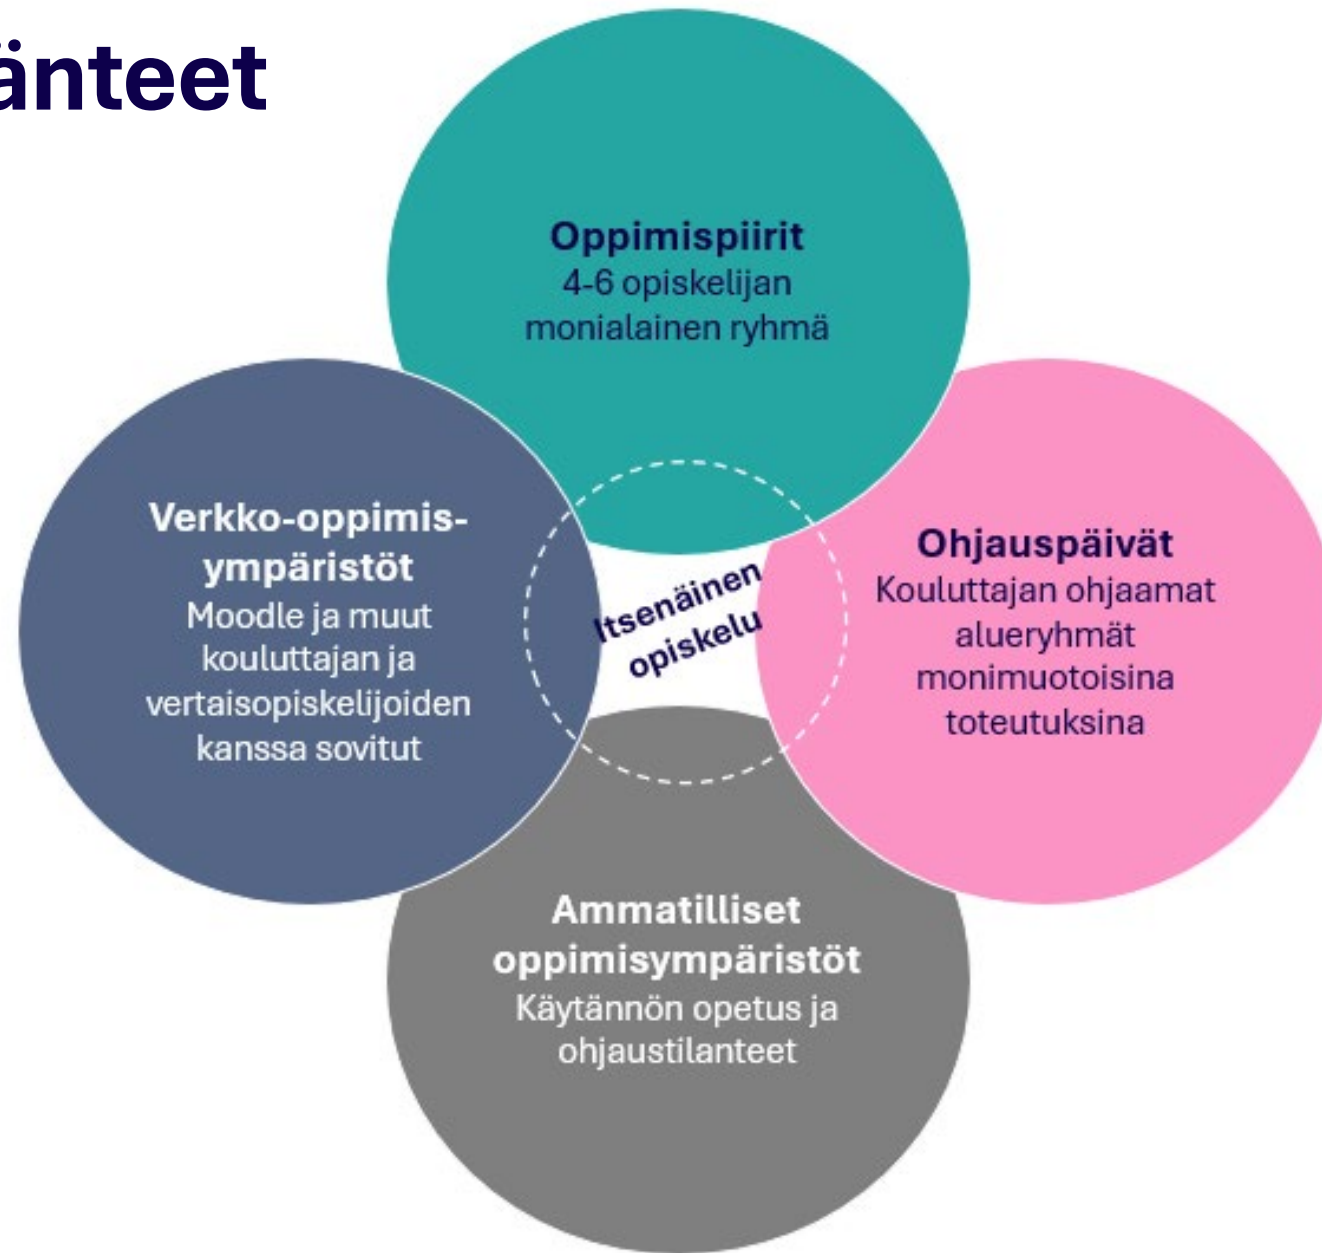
änteet

Oppimispiirit
4-6 opiskelijan monialainen ryhmä

Verkko-oppimisympäristöt
Moodle ja muut kouluttajan ja vertaisopiskelijoiden kanssa sovitut

Itsenäinen opiskelu

Ohjauspäivät
Kouluttajan ohjaamat alueryhmät monimuotoisina toteutuksina

Ammatilliset oppimisympäristöt
Käytännön opetus ja ohjaustilanteet